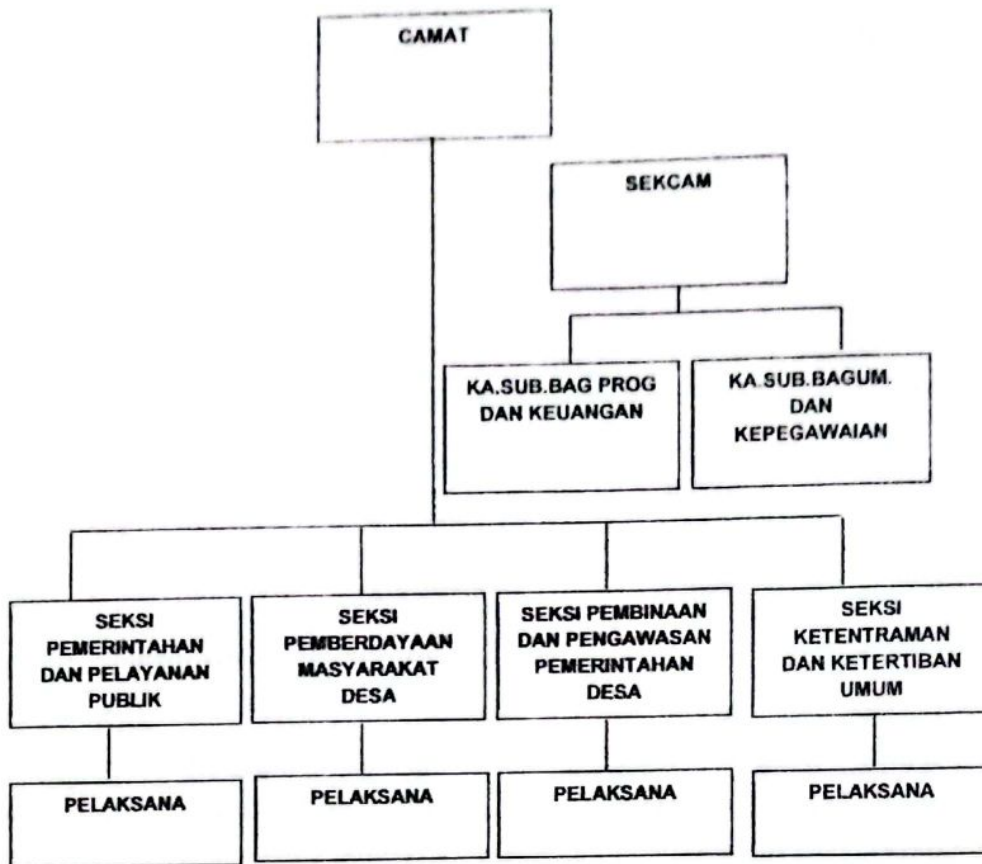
CAMAT

SEKCAM

KA.SUB.BAG PROG DAN KEUANGAN

KA.SUB.BAGUM. DAN KEPEGAWAIAN

SEKSI PEMERINTAHAN DAN PELAYANAN PUBLIK

SEKSI PEMBERDAYAAN MASYARAKAT DESA

SEKSI PEMBINAAN DAN PENGAWASAN PEMERINTAHAN DESA

SEKSI KETENTRAMAN DAN KETERTIBAN UMUM

PELAKSANA

PELAKSANA

PELAKSANA

PELAKSANA